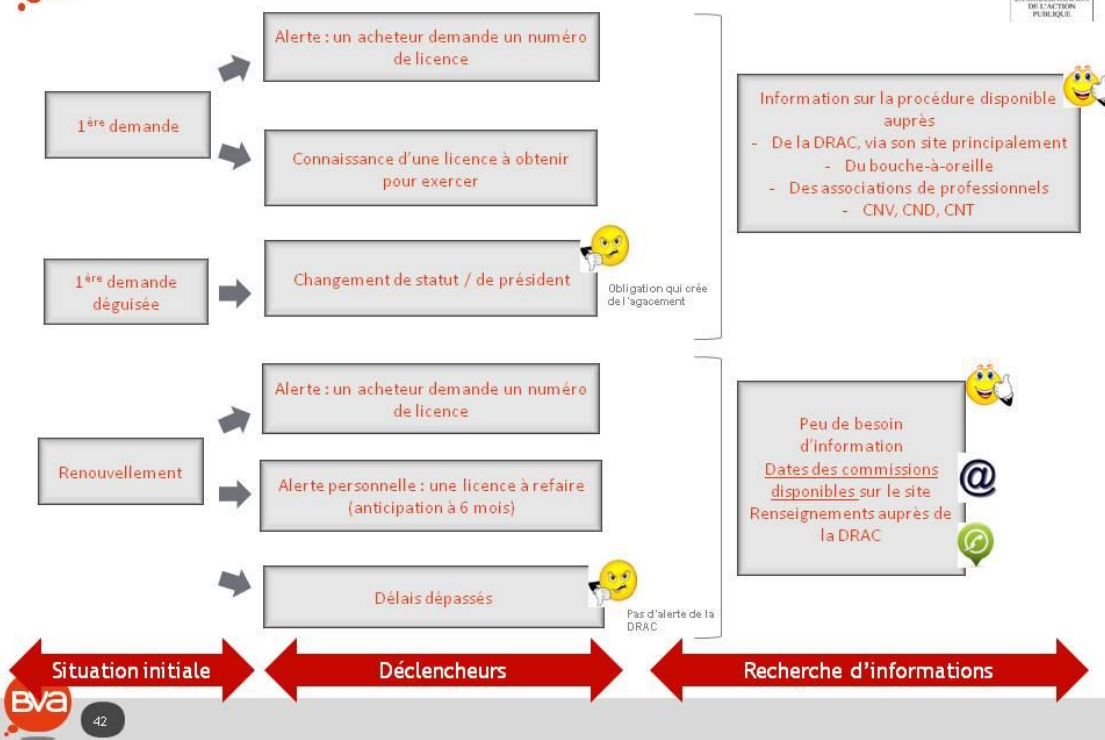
DE L'ACTION PUBLIQUE

1$^{ère}$ demande

Alerte : un acheteur demande un numéro de licence

Connaissance d'une licence à obtenir pour exercer

1$^{ère}$ demande déguisée

Changement de statut / de président

Obligation qui crée de l'agacement

Information sur la procédure disponible auprès
- De la DRAC, via son site principalement
- Du bouche-à-oreille
- Des associations de professionnels
- CNV, CND, CNT

Renouvellement

Alerte : un acheteur demande un numéro de licence

Alerte personnelle : une licence à refaire (anticipation à 6 mois)

Délais dépassés

Pas d'alerte de la DRAC

Peu de besoin d'information
Dates des commissions disponibles sur le site
Renseignements auprès de la DRAC

Situation initiale

Déclencheurs

Recherche d'informations

BVA

42